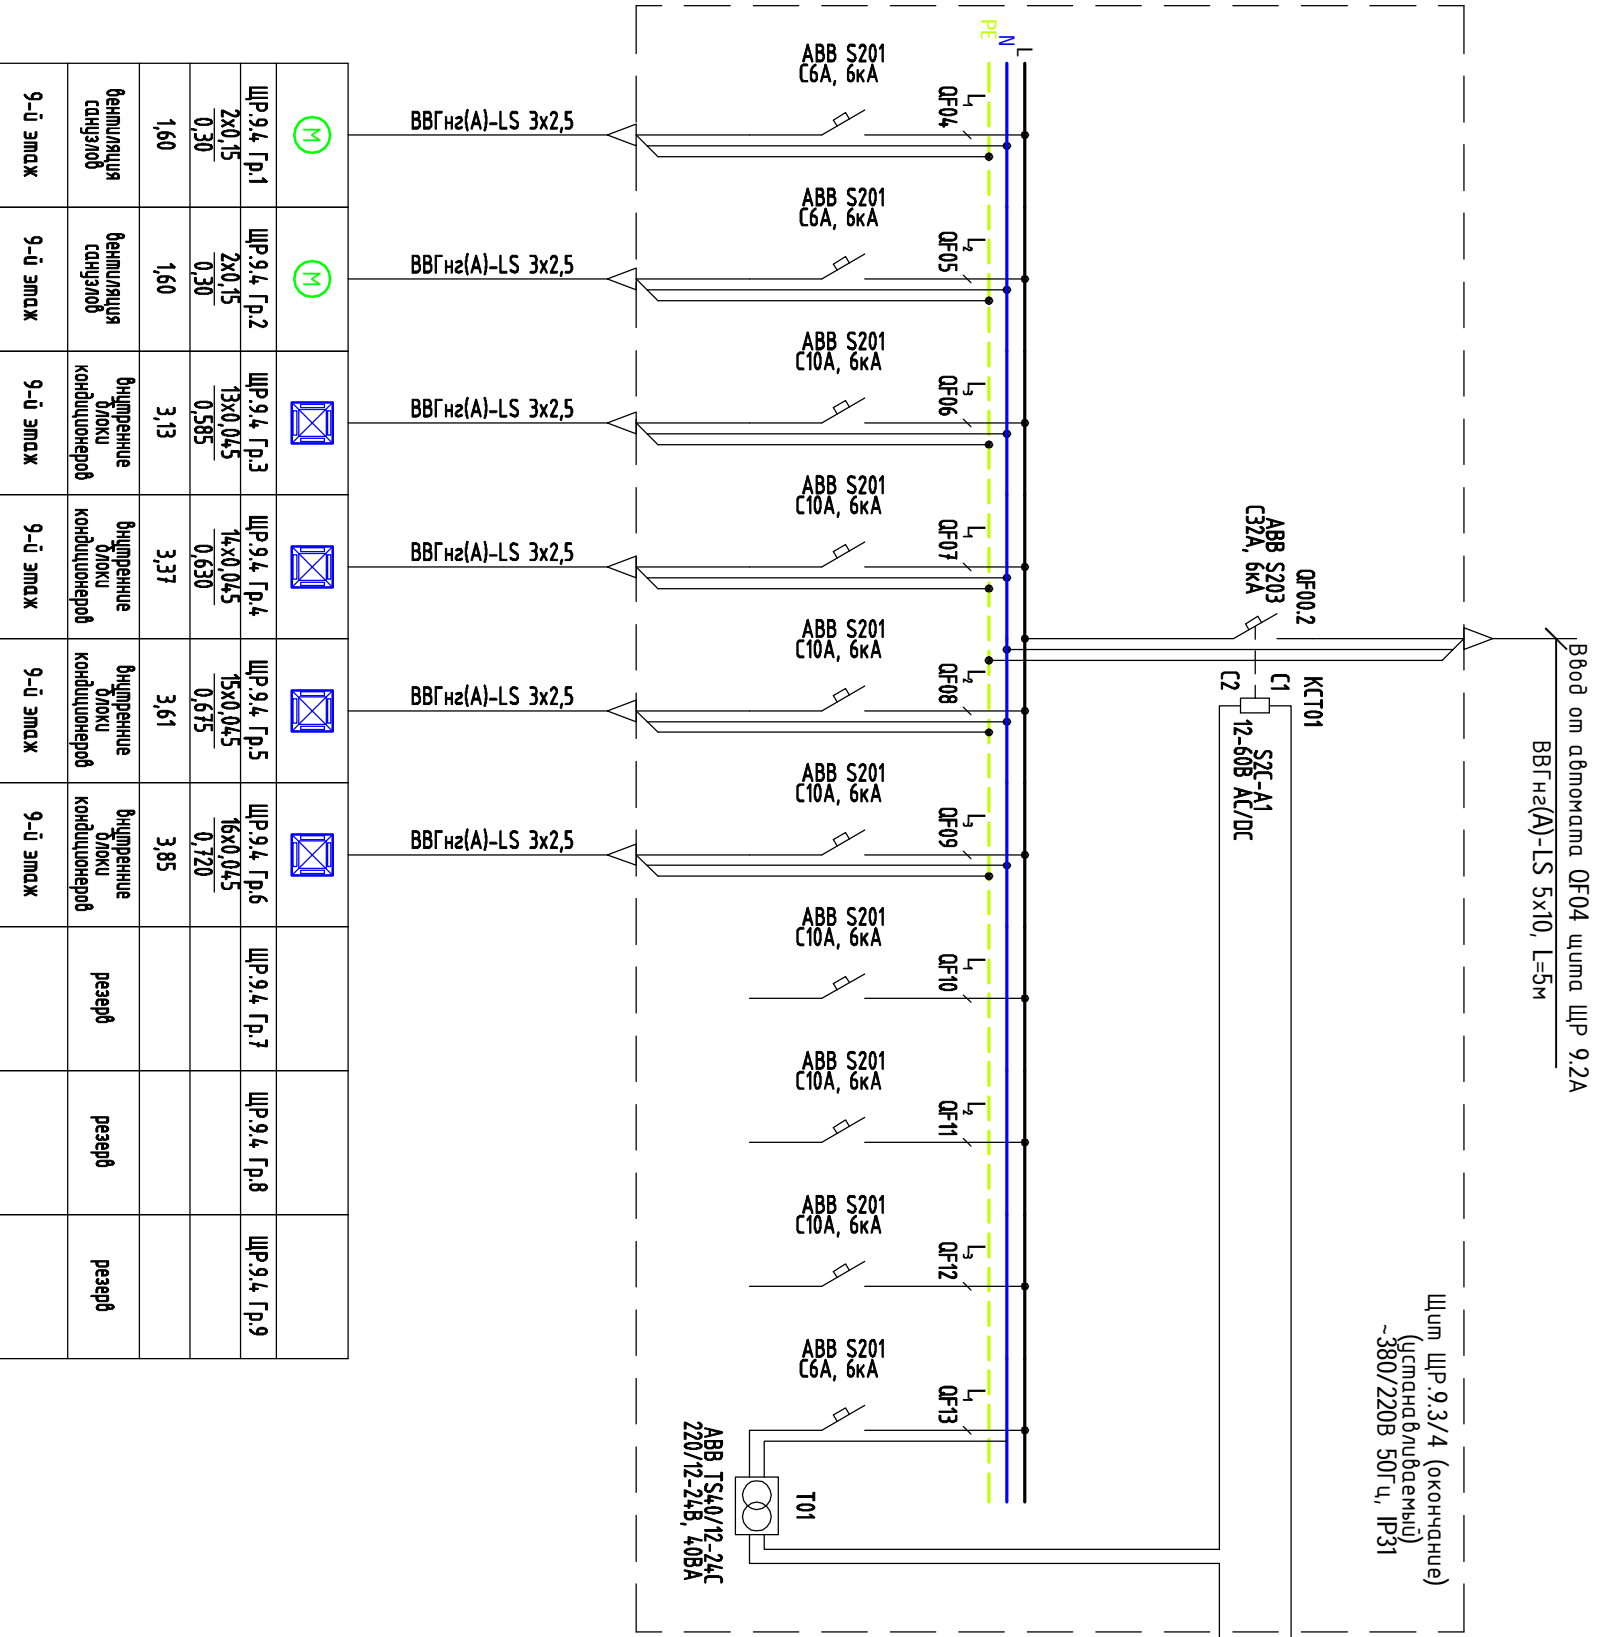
PE N L

ABB S201
C6A, 6кА
QF04

ABB S201
C6A, 6кА
QF05

ABB S201
C10A, 6кА
QF06

ABB S201
C10A, 6кА
QF07

ABB S201
C10A, 6кА
QF08

ABB S201
C10A, 6кА
QF09

ABB S201
C10A, 6кА
QF10

ABB S201
C10A, 6кА
QF11

ABB S201
C10A, 6кА
QF12

ABB S201
C6A, 6кА
QF13

ВВГнг(А)-LS 3x2,5
ВВГнг(А)-LS 3x2,5
ВВГнг(А)-LS 3x2,5
ВВГнг(А)-LS 3x2,5
ВВГнг(А)-LS 3x2,5
ВВГнг(А)-LS 3x2,5

| ЩР.9.4 Гр.1 | 2x0,15 / 0,30 | 1,60 | вентиляция санузлов | 9-й этаж |
|---|---|---|---|---|
| ЩР.9.4 Гр.2 | 2x0,15 / 0,30 | 1,60 | вентиляция санузлов | 9-й этаж |
| ЩР.9.4 Гр.3 | 13x0,045 / 0,585 | 3,13 | внутренние блоки кондиционеров | 9-й этаж |
| ЩР.9.4 Гр.4 | 14x0,045 / 0,630 | 3,37 | внутренние блоки кондиционеров | 9-й этаж |
| ЩР.9.4 Гр.5 | 15x0,045 / 0,675 | 3,61 | внутренние блоки кондиционеров | 9-й этаж |
| ЩР.9.4 Гр.6 | 16x0,045 / 0,720 | 3,85 | внутренние блоки кондиционеров | 9-й этаж |
| ЩР.9.4 Гр.7 | | | резерв | |
| ЩР.9.4 Гр.8 | | | резерв | |
| ЩР.9.4 Гр.9 | | | резерв | |

QF00.2
ABB S203
C32A, 6кА

KCT01
C1
C2
S2C-A1
12-60В AC/DC

T01
ABB TS40/12-24C
220/12-24В, 40ВА

Ввод от автомата QF04 щита ЩР 9.2А
ВВГнг(А)-LS 5x10, L=5м

Щит ЩР.9.3/4 (оконечные)
(устанавливаемый)
~380/220В 50Гц, IP31